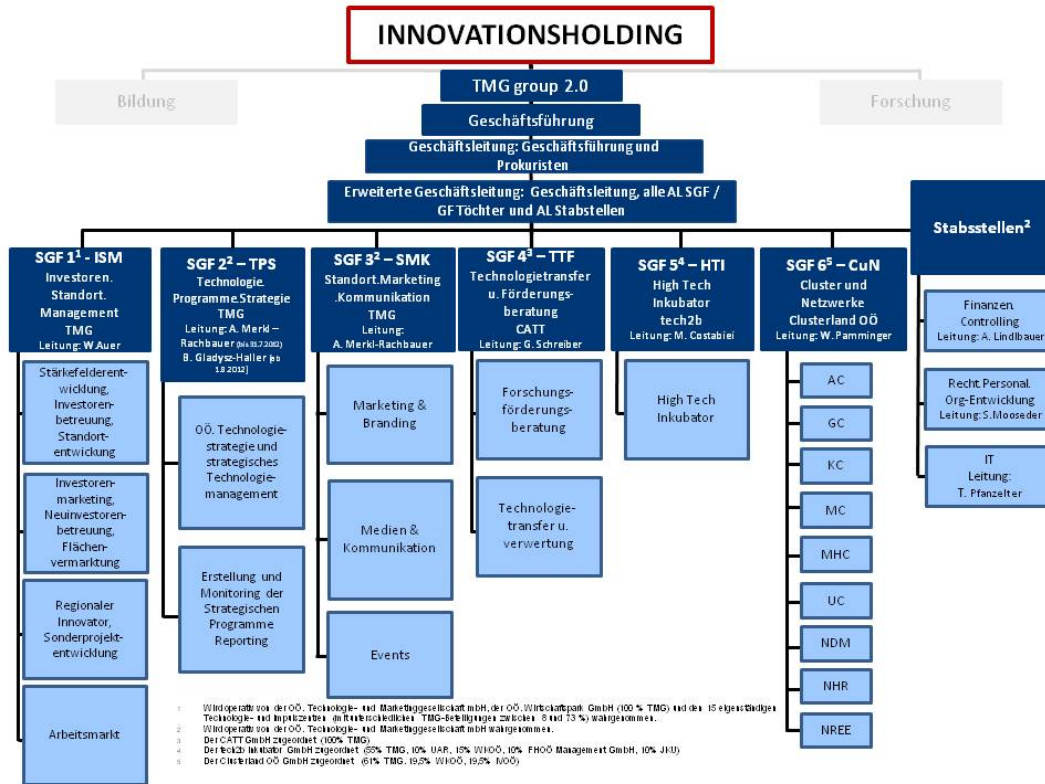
INNOVATIONSHOLDING

Bildung

TMG group 2.0

Forschung

Geschäftsführung

Geschäftsleitung: Geschäftsführung und Prokuristen

Erweiterte Geschäftsleitung: Geschäftsleitung, alle AL SGF / GF Töchter und AL Stabstellen

Stabsstellen²

SGF 1¹ - ISM
Investoren. Standort. Management TMG
Leitung: W.Auer

Stärkefelderentwicklung, Investorenbetreuung, Standortentwicklung

Investorenmarketing, Neuinvestorenbetreuung, Flächenvermarktung

Regionaler Innovator, Sonderprojektentwicklung

Arbeitsmarkt

SGF 2² – TPS
Technologie. Programme.Strategie TMG
Leitung: A. Merkl – Rachbauer (bis 31.7.2012)
B. Gladysz-Haller (ab 1.8.2012)

OÖ. Technologiestrategie und strategisches Technologiemanagement

Erstellung und Monitoring der Strategischen Programme Reporting

SGF 3² – SMK
Standort.Marketing .Kommunikation TMG
Leitung: A. Merkl-Rachbauer

Marketing & Branding

Medien & Kommunikation

Events

SGF 4³ – TTF
Technologietransfer u. Förderungsberatung CATT
Leitung: G. Schreiber

Forschungsförderungsberatung

Technologietransfer u. verwertung

SGF 5⁴ – HTI
High Tech Inkubator tech2b
Leitung: M. Costabiei

High Tech Inkubator

SGF 6⁵ – CuN
Cluster und Netzwerke Clusterland OÖ
Leitung: W. Pamminger

AC

GC

KC

MC

MHC

UC

NDM

NHR

NREE

Finanzen. Controlling
Leitung: A. Lindlbauer

Recht.Personal. Org-Entwicklung
Leitung: S.Mooseder

IT
Leitung: T. Pfanzelter

1 Wird operativ von der OÖ. Technologie- und Marketinggesellschaft mbH, der OÖ. Wirtschaftspark GmbH (100 % TMG) und den 15 eigenständigen Technologie- und Impulszentren (mit unterschiedlichen TMG-Beteiligungen zwischen 8 und 73 %) wahrgenommen.
2 Wird operativ von der OÖ. Technologie- und Marketinggesellschaft mbH wahrgenommen.
3 Der CATT GmbH zugeordnet (100% TMG)
4 Der tech2b Inkubator GmbH zugeordnet (55% TMG, 10% UAR, 15% WKOÖ, 10% FHOÖ Management GmbH, 10% JKU)
5 Der Clusterland OÖ GmbH zugeordnet (61% TMG, 19,5% WKOÖ, 19,5% IVOÖ)